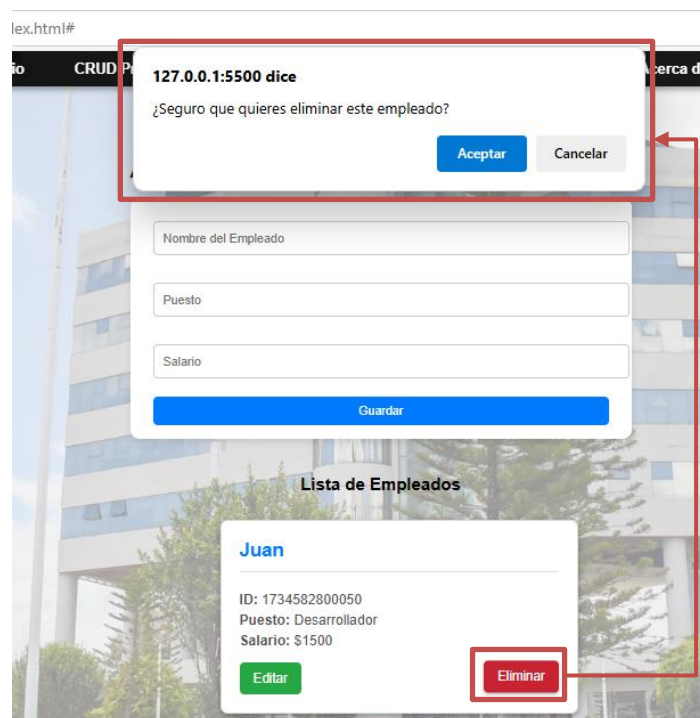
lex.html#

io CRUD P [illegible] erca d

127.0.0.1:5500 dice

¿Seguro que quieres eliminar este empleado?

Aceptar Cancelar

Nombre del Empleado

Puesto

Salario

Guardar

Lista de Empleados

Juan

ID: 1734582800050
Puesto: Desarrollador
Salario: $1500

Editar Eliminar